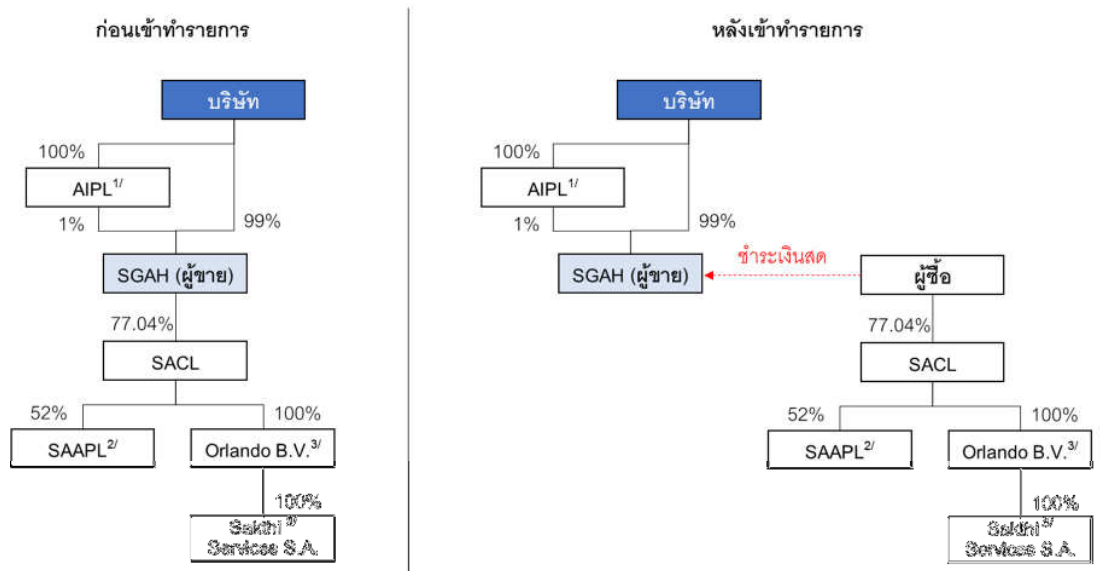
ก่อนเข้าทำรายการ

บริษัท

100%

AIPL$^{1/}$

1%

99%

SGAH (ผู้ขาย)

77.04%

SACL

52%

100%

SAAPL$^{2/}$

Orlando B.V.$^{3/}$

100%

Sakthi$^{3/}$ Services S.A.

หลังเข้าทำรายการ

บริษัท

100%

AIPL$^{1/}$

1%

99%

ชำระเงินสด

SGAH (ผู้ขาย)

ผู้ซื้อ

77.04%

SACL

52%

100%

SAAPL$^{2/}$

Orlando B.V.$^{3/}$

100%

Sakthi$^{3/}$ Services S.A.